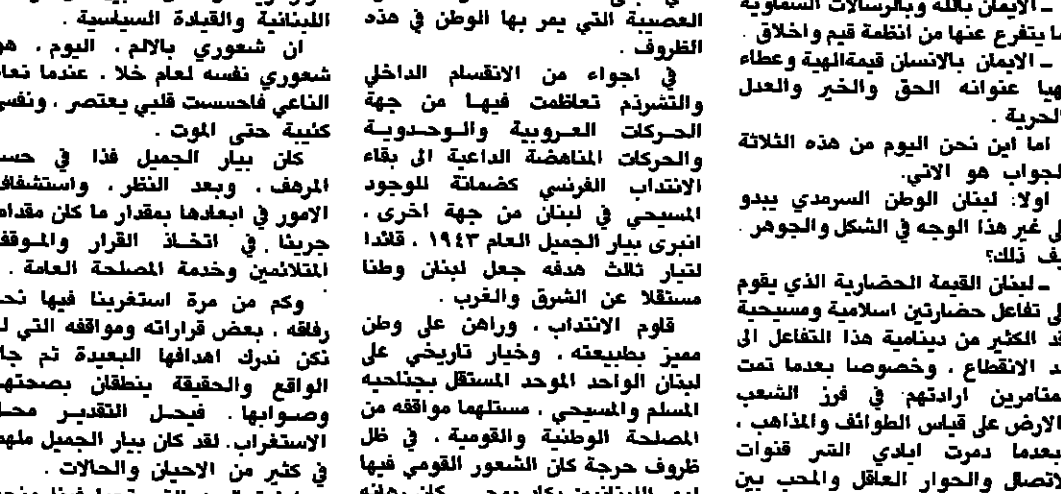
اللبنانية والقيادة السياسية .
ان شعوري بالالم ، اليوم ، هو شعوري نفسه لعام خلا . عندما تعا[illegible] الناعي فاحسست قلبي يعتصر ، ونفس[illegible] كئيبة حتى الموت .
كان بيار الجميل فذا في حس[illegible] المرهف ، وبعد النظر ، واستشفا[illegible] الامور في ابعادها بمقدار ما كان مقدا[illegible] جريئا في اتخاذ القرار والموقف المتلائمين وخدمة المصلحة العامة .
وكم من مرة استغربنا فيها نح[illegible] رفاقه ، بعض قراراته ومواقفه التي ل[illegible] نكن ندرك اهدافها البعيدة ثم جا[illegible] الواقع والحقيقة ينطقان بصحته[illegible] وصوابها . فيحل التقدير محل الاستغراب . لقد كان بيار الجميل ملهم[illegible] في كثير من الاحيان والحالات .

العصيبة التي يمر بها الوطن في هذه الظروف .
في اجواء من الانقسام الداخلي والتشرذم تعاظمت فيها من جهة الحركات العروبية والوحدوية والحركات المناهضة الداعية الى بقاء الانتداب الفرنسي كضمانة للوجود المسيحي في لبنان من جهة اخرى ، انبرى بيار الجميل العام ١٩٤٣ ، قائدا لتيار ثالث هدفه جعل لبنان وطنا مستقلا عن الشرق والغرب .
قاوم الانتداب ، وراهن على وطن مميز بطبيعته ، وخيار تاريخي على لبنان الواحد الموحد المستقل بجناحيه المسلم والمسيحي ، مستلهما مواقفه من المصلحة الوطنية والقومية ، في ظل ظروف حرجة كان الشعور القومي فيها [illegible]

ـ الايمان بالله وبالرسالات السماوية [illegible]ما يتفرع عنها من انظمة قيم واخلاق .
ـ الايمان بالانسان قيمة الهية وعطاء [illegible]هيا عنوانه الحق والخير والعدل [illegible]الحرية .
اما اين نحن اليوم من هذه الثلاثة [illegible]الجواب هو الاتي .
اولا: لبنان الوطن السرمدي يبدو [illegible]ل غير هذا الوجه في الشكل والجوهر . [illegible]يف ذلك؟
ـ لبنان القيمة الحضارية الذي يقوم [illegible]لى تفاعل حضارتين اسلامية ومسيحية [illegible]قد الكثير من دينامية هذا التفاعل الى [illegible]د الانقطاع ، وخصوصا بعدما تمت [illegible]متامرين ارادتهم في فرز الشعب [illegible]الارض على قياس الطوائف والمذاهب ، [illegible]بعدما دمرت ايادي الشر قنوات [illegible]الاتصال والحوار العاقل والمحب بين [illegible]